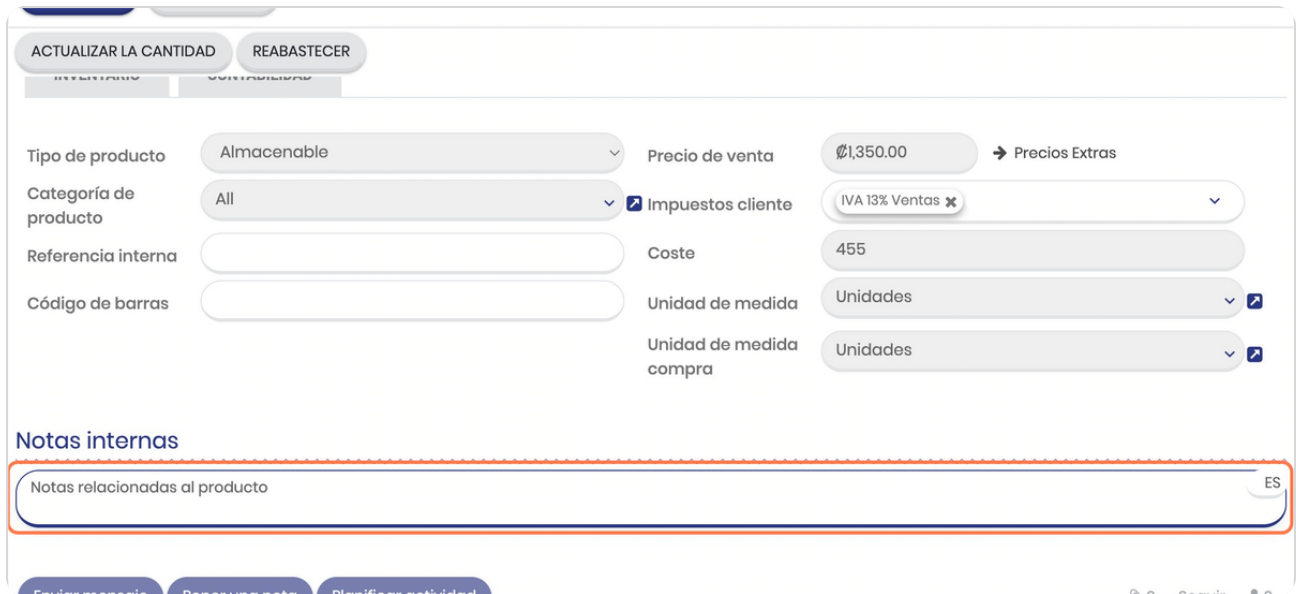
ACTUALIZAR LA CANTIDAD REABASTECER

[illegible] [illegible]

Tipo de producto Almacenable

Precio de venta ₡1,350.00 → Precios Extras

Categoría de producto All

Impuestos cliente IVA 13% Ventas

Referencia interna

Coste 455

Código de barras

Unidad de medida Unidades

Unidad de medida compra Unidades

Notas internas

Notas relacionadas al producto

ES

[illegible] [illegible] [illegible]